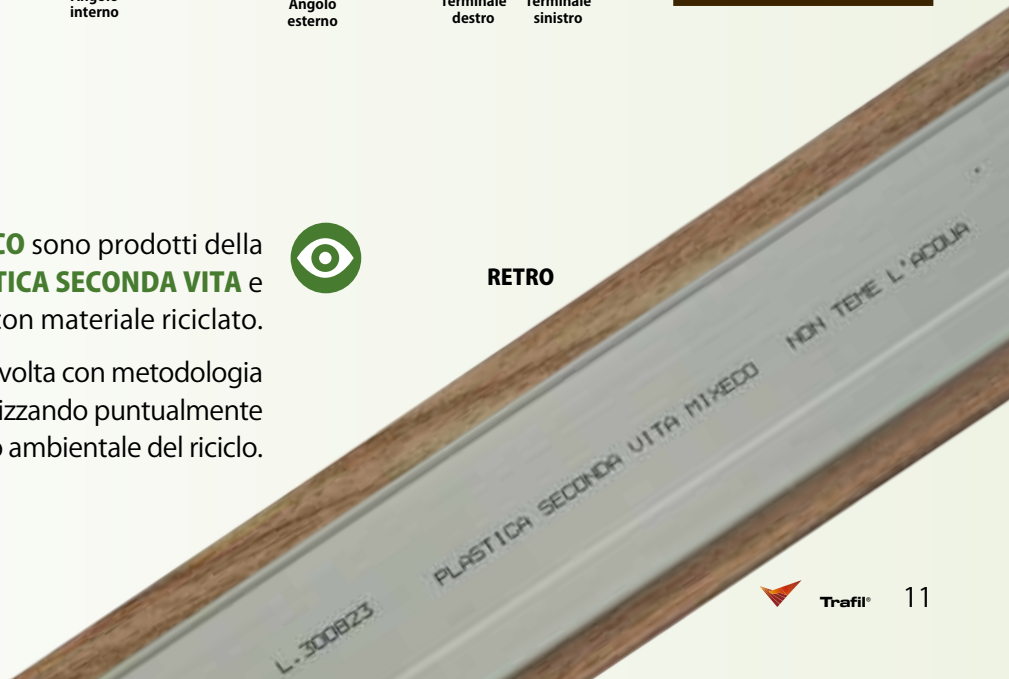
Angolo interno

Angolo esterno

Terminale destro

Terminale sinistro

CO sono prodotti della TICA SECONDA VITA e con materiale riciclato.

volta con metodologia izzando puntualmente o ambientale del riciclo.

RETRO

L.300823 PLASTICA SECONDA VITA MIXECO NON TEME L'ACQUA

Trafil® 11